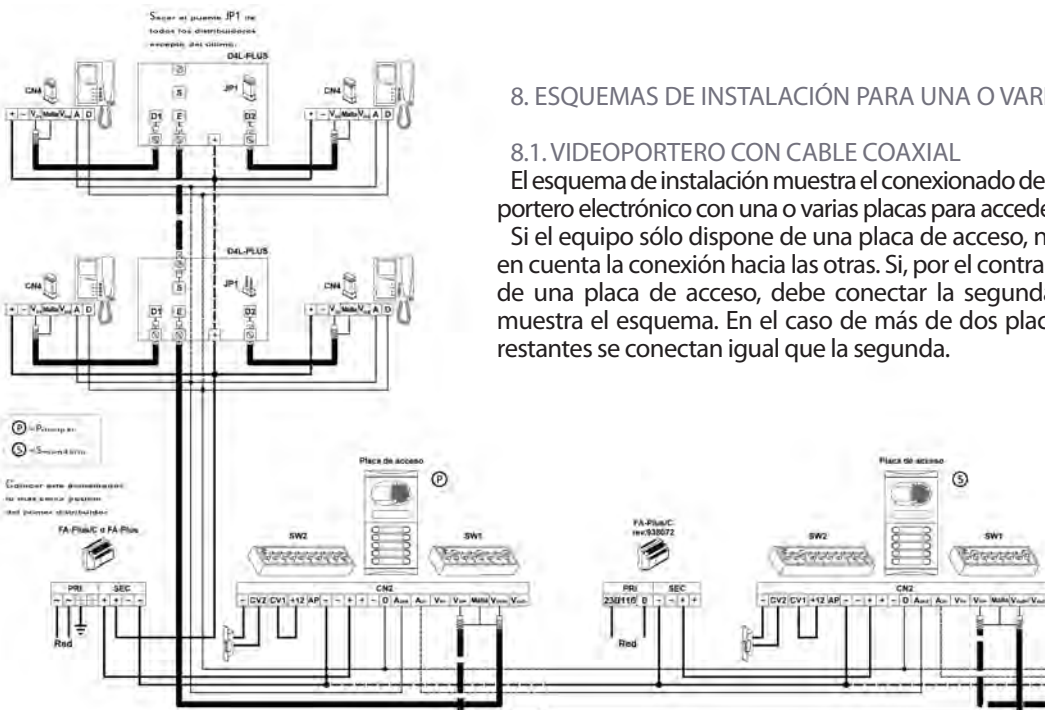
Sacar el puente JP1 de todos los distribuidores excepto del último.

D4L-PLUS

CN4

JP1

D1 E D2

8. ESQUEMAS DE INSTALACIÓN PARA UNA O VARI

8.1. VIDEOPORTERO CON CABLE COAXIAL

El esquema de instalación muestra el conexionado de portero electrónico con una o varias placas para accede

Si el equipo sólo dispone de una placa de acceso, n en cuenta la conexión hacia las otras. Si, por el contra de una placa de acceso, debe conectar la segunda muestra el esquema. En el caso de más de dos plac restantes se conectan igual que la segunda.

D4L-PLUS

CN4

JP1

D1 E D2

P = Principal

S = Secundaria

Colocar este alimentador lo mas cerca posible del primer distribuidor

FA-Plus/C o FA-Plus

PRI SEC

Red

Placa de acceso

P

SW2

SW1

CN2

CV2 CV1 +12 AP D

FA-Plus/C ref.938072

PRI SEC

230/110 0

Red

Placa de acceso

S

SW2

SW1

CN2

CV2 CV1 +12 AP D